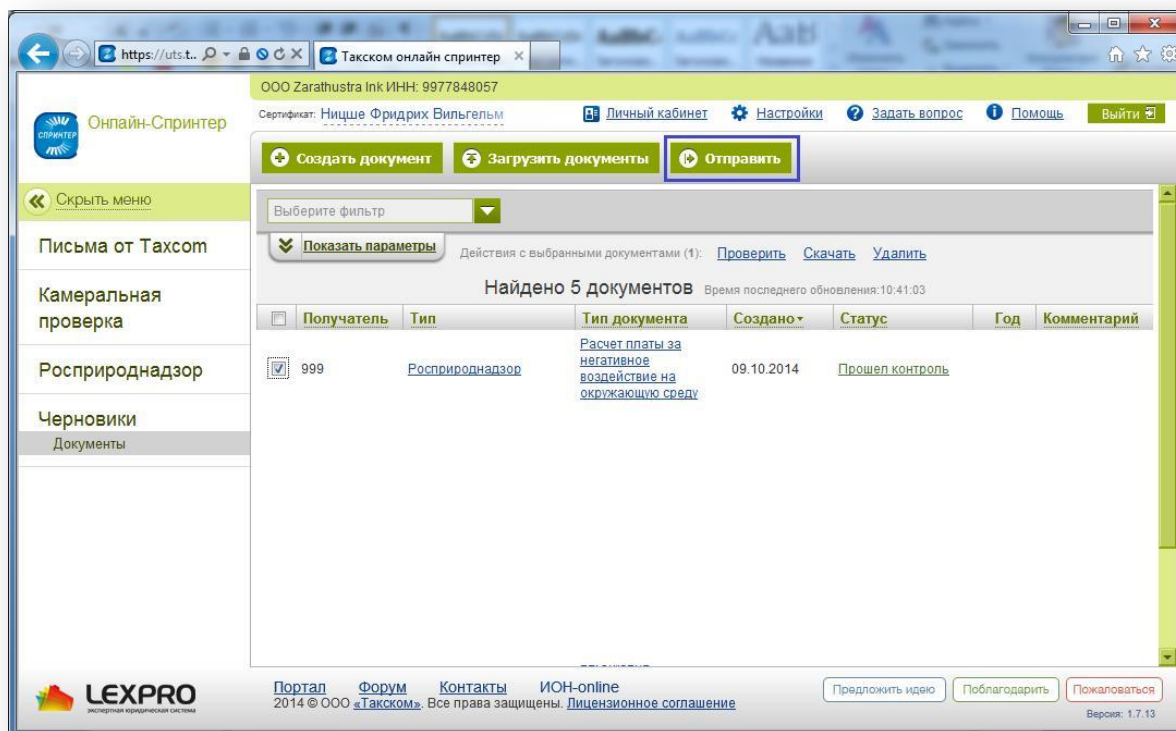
https://uts.t...
Такском онлайн спринтер ×

ООО Zarathustra Ink ИНН: 9977848057

Онлайн-Спринтер

Сертификат: Ницше Фридрих Вильгельм
Личный кабинет
Настройки
Задать вопрос
Помощь
Выйти

Создать документ
Загрузить документы
Отправить

Скрыть меню

Письма от Taxcom

Камеральная проверка

Росприроднадзор

Черновики
Документы

Выберите фильтр

Показать параметры
Действия с выбранными документами (1): Проверить Скачать Удалить

Найдено 5 документов Время последнего обновления:10:41:03

| | Получатель | Тип | Тип документа | Создано | Статус | Год | Комментарий |
|---|---|---|---|---|---|---|---|
| ☑ | 999 | Росприроднадзор | Расчет платы за негативное воздействие на окружающую среду | 09.10.2014 | Прошел контроль | | |

LEXPRO
экспертная юридическая система

Портал Форум Контакты ИОН-online
2014 © ООО «Такском». Все права защищены. Лицензионное соглашение

Предложить идею
Поблагодарить
Пожаловаться
Версия: 1.7.13